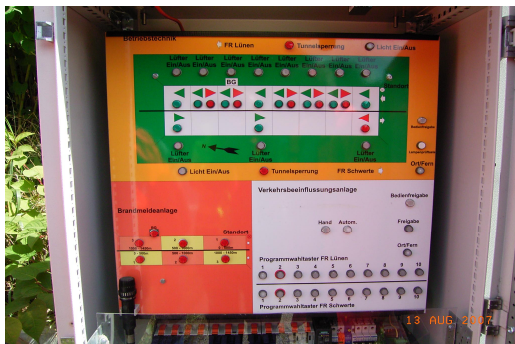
Betriebstechnik

FR Lünen

Tunnelsperrung

Licht Ein/Aus

Lüfter Ein/Aus

Lüfter Ein/Aus

Lüfter Ein/Aus

Lüfter Ein/Aus

Lüfter Ein/Aus

Lüfter Ein/Aus

Lüfter Ein/Aus

Lüfter Ein/Aus

Lüfter Ein/Aus

BG

Standort

N

Lüfter Ein/Aus

Lüfter Ein/Aus

Lüfter Ein/Aus

Licht Ein/Aus

Tunnelsperrung

FR Schwerte

Ort/Fern

Brandmeldeanlage

Standort

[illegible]

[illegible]

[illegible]

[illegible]

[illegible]

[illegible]

Verkehrsbeeinflussungsanlage

Bedienfreigabe

Hand

Autom.

Freigabe

Ort/Fern

Programmwahltaster FR Lünen

1 2 3 4 5 6 7 8 9 10

1 2 3 4 5 6 7 8 9 10

Programmwahltaster FR Schwerte

13 AUG 2007